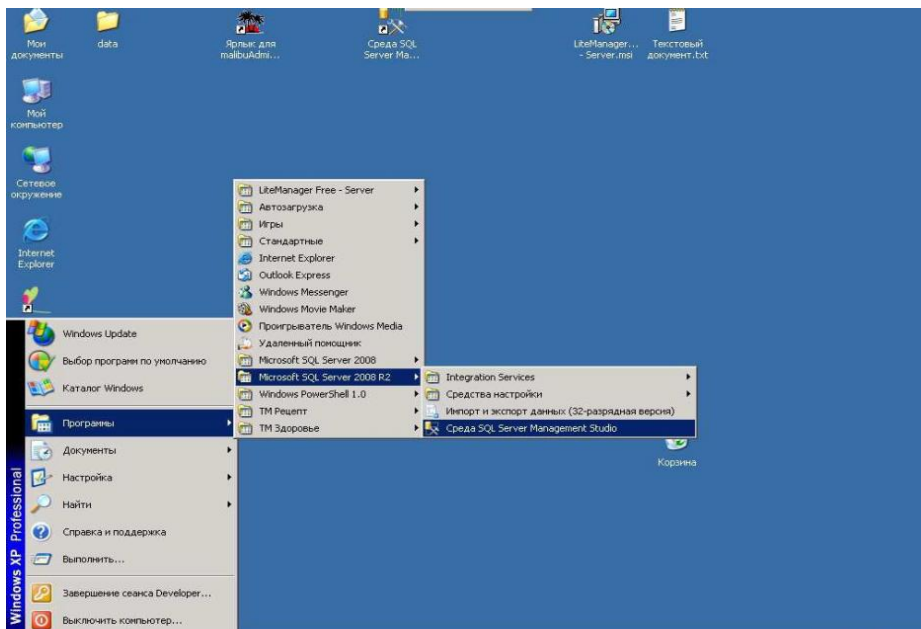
Мои документы
data
Ярлык для malibuAdmi...
Среда SQL Server Ma...
LiteManager... - Server.msi
Текстовый документ.txt

Мой компьютер

Сетевое окружение

Internet Explorer

Windows Update
Выбор программ по умолчанию
Каталог Windows
Программы
Документы
Настройка
Найти
Справка и поддержка
Выполнить...
Завершение сеанса Developer...
Выключить компьютер...

Windows XP Professional

LiteManager Free - Server
Автозагрузка
Игры
Стандартные
Internet Explorer
Outlook Express
Windows Messenger
Windows Movie Maker
Проигрыватель Windows Media
Удаленный помощник
Microsoft SQL Server 2008
Microsoft SQL Server 2008 R2
Windows PowerShell 1.0
TM Рецепт
TM Здоровье

Integration Services
Средства настройки
Импорт и экспорт данных (32-разрядная версия)
Среда SQL Server Management Studio

Корзина